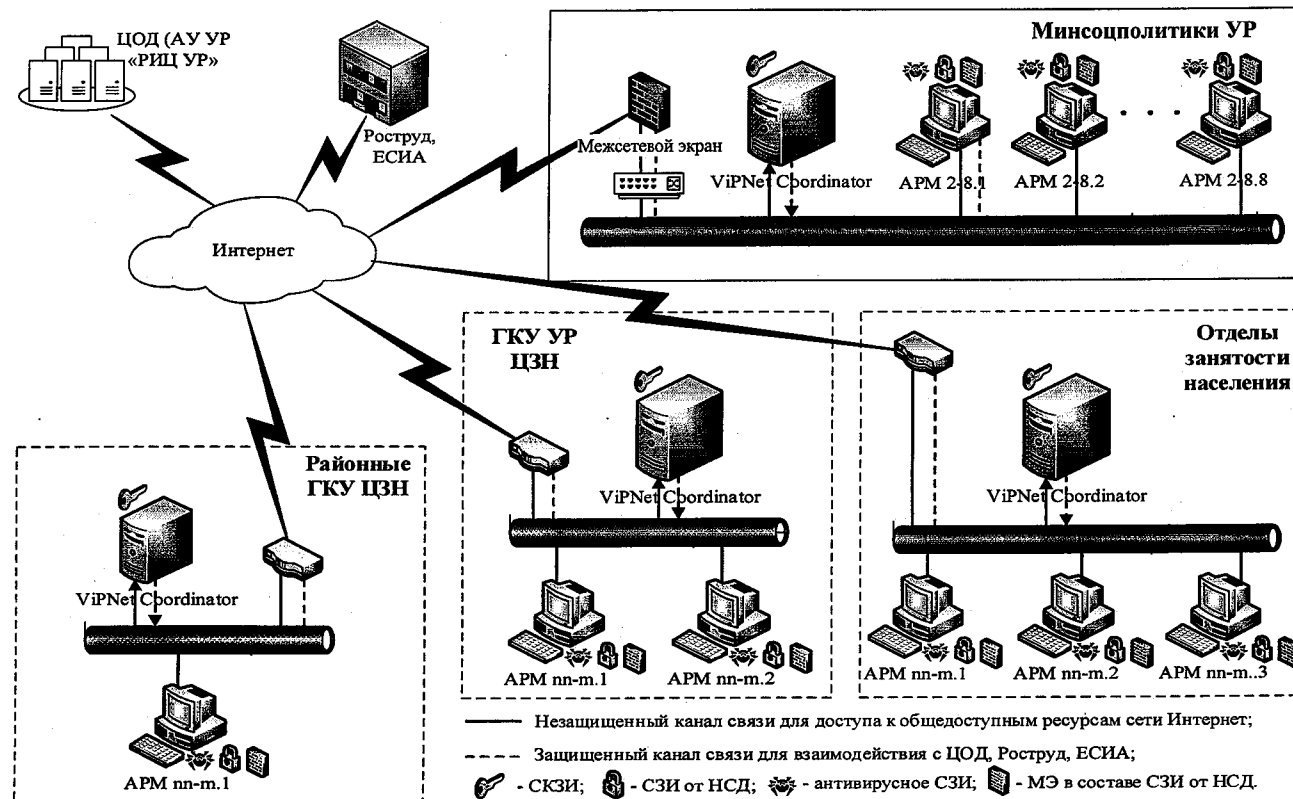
ЦОД (АУ УР «РИЦ УР»

Роструд, ЕСИА

Минсоцполитики УР

Межсетевой экран

ViPNet Coordinator

АРМ 2-8.1

АРМ 2-8.2

АРМ 2-8.8

Интернет

ГКУ УР ЦЗН

ViPNet Coordinator

АРМ nn-m.1

АРМ nn-m.2

Отделы занятости населения

ViPNet Coordinator

АРМ nn-m.1

АРМ nn-m.2

АРМ nn-m..3

Районные ГКУ ЦЗН

ViPNet Coordinator

АРМ nn-m.1

Незащищенный канал связи для доступа к общедоступным ресурсам сети Интернет;

Защищенный канал связи для взаимодействия с ЦОД, Роструд, ЕСИА;

- СКЗИ; - СЗИ от НСД; - антивирусное СЗИ; - МЭ в составе СЗИ от НСД.